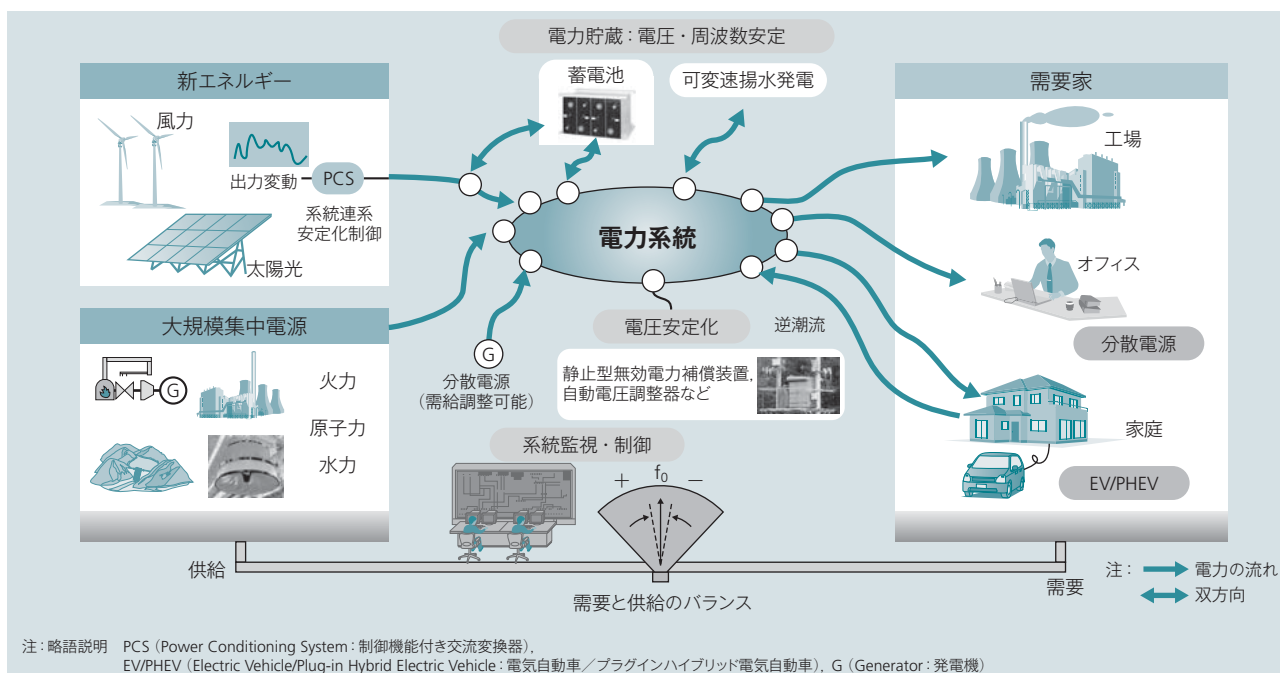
電力貯蔵：電圧・周波数安定

蓄電池

可変速揚水発電

新エネルギー

風力

出力変動

PCS

系統連系
安定化制御

太陽光

大規模集中電源

G

火力

原子力

水力

G

分散電源
（需給調整可能）

電力系統

電圧安定化

静止型無効電力補償装置,
自動電圧調整器など

逆潮流

需要家

工場

オフィス

分散電源

家庭

EV/PHEV

系統監視・制御

+ $f_0$ −

供給

需要

需要と供給のバランス

注： 電力の流れ
双方向

注：略語説明　PCS（Power Conditioning System：制御機能付き交流変換器），
EV/PHEV（Electric Vehicle/Plug-in Hybrid Electric Vehicle：電気自動車／プラグインハイブリッド電気自動車），G（Generator：発電機）